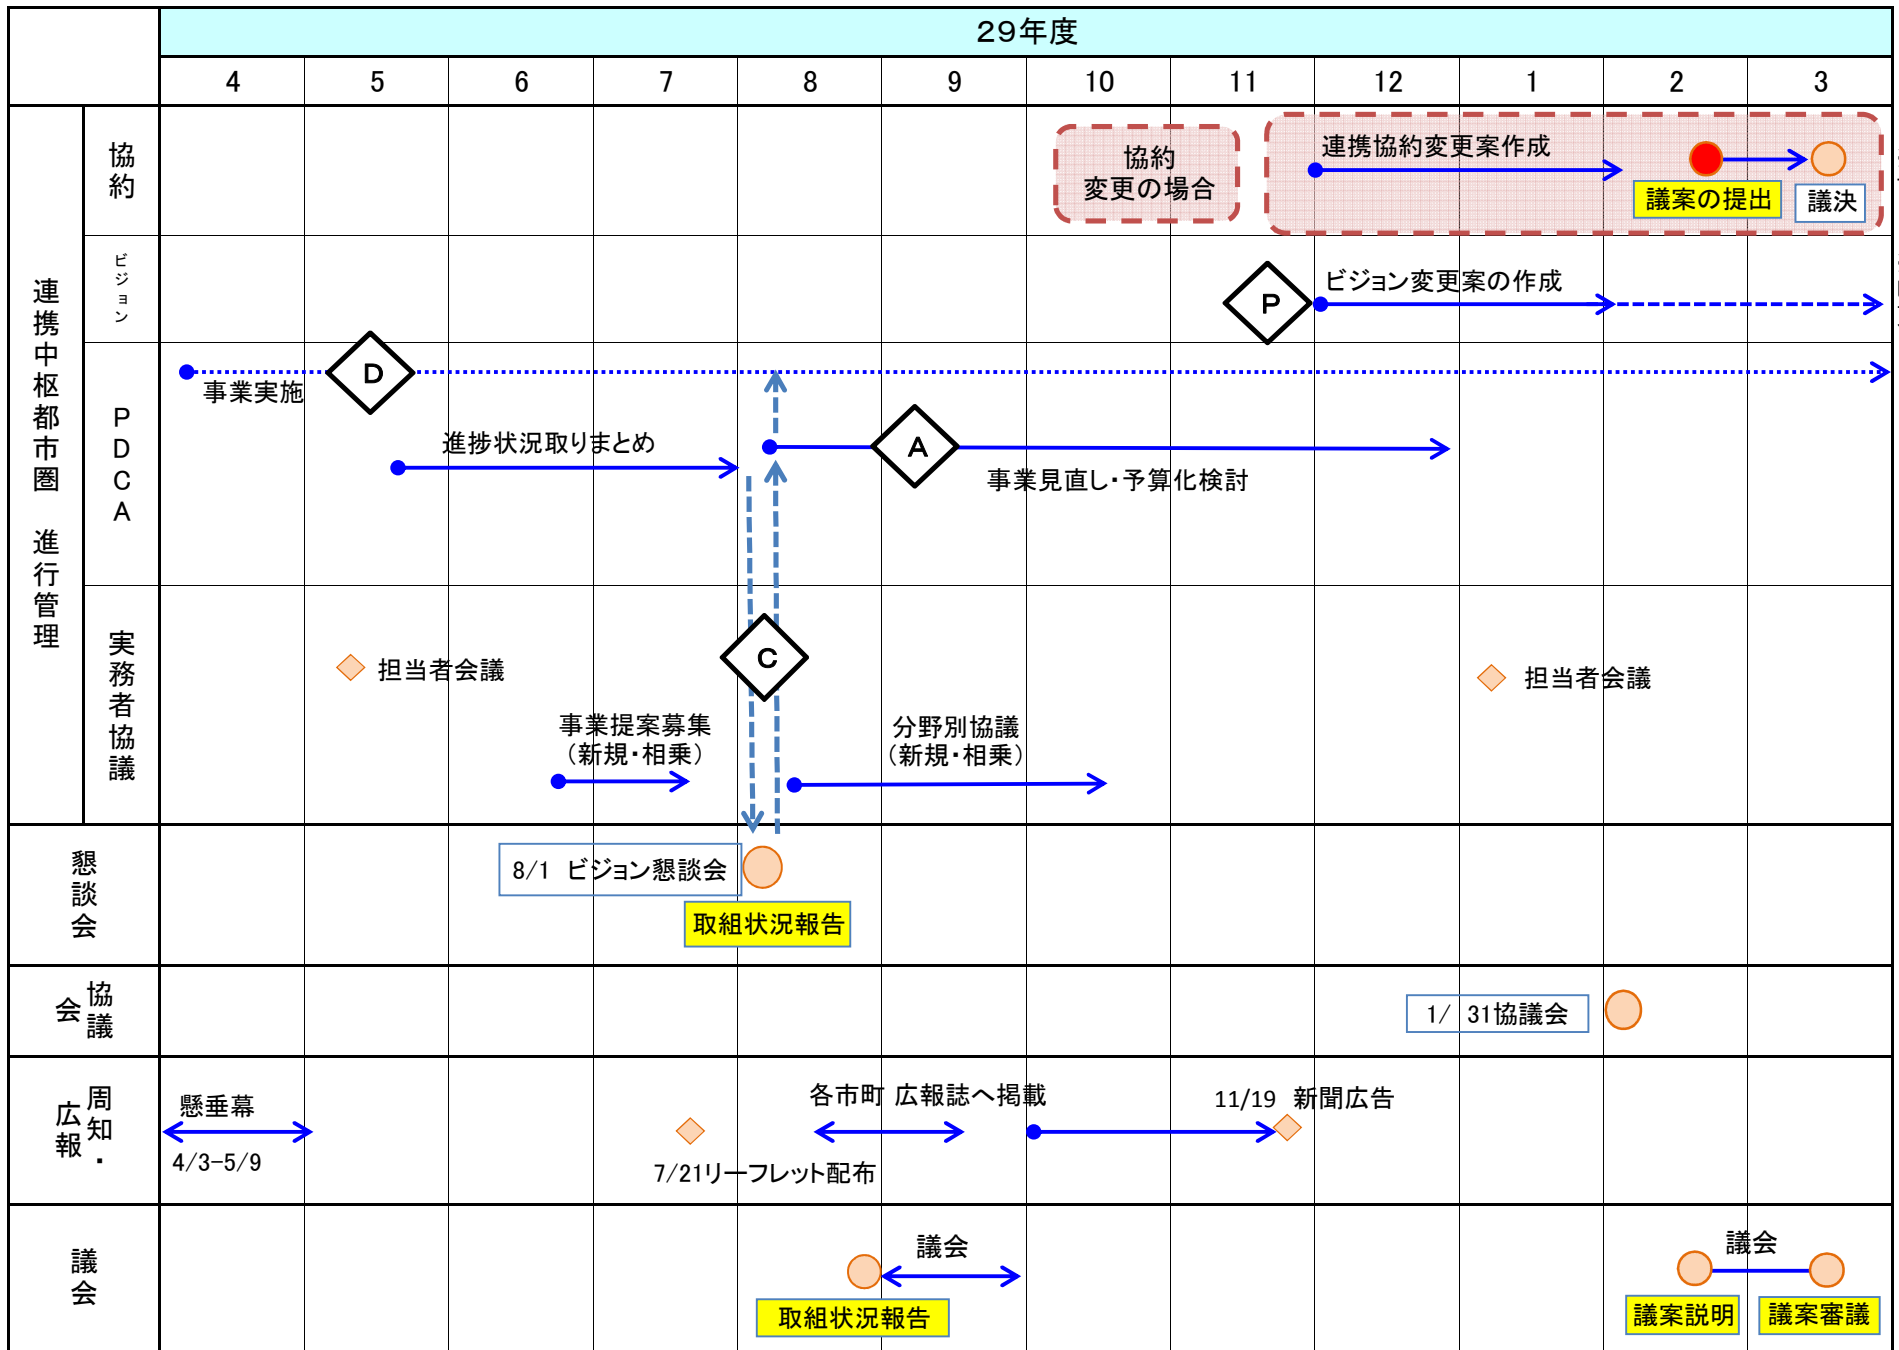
29年度

4 5 6 7 8 9 10 11 12 1 2 3

連携中枢都市圏 進行管理

協約

協約変更の場合

連携協約変更案作成

議案の提出

議決

ビジョン

P

ビジョン変更案の作成

PDCA

事業実施

D

進捗状況取りまとめ

A

事業見直し・予算化検討

実務者協議

担当者会議

C

担当者会議

事業提案募集（新規・相乗）

分野別協議（新規・相乗）

懇談会

8/1 ビジョン懇談会

取組状況報告

協議会

1/ 31協議会

周知・広報

懸垂幕

4/3-5/9

7/21リーフレット配布

各市町 広報誌へ掲載

11/19 新聞広告

議会

議会

取組状況報告

議会

議案説明

議案審議